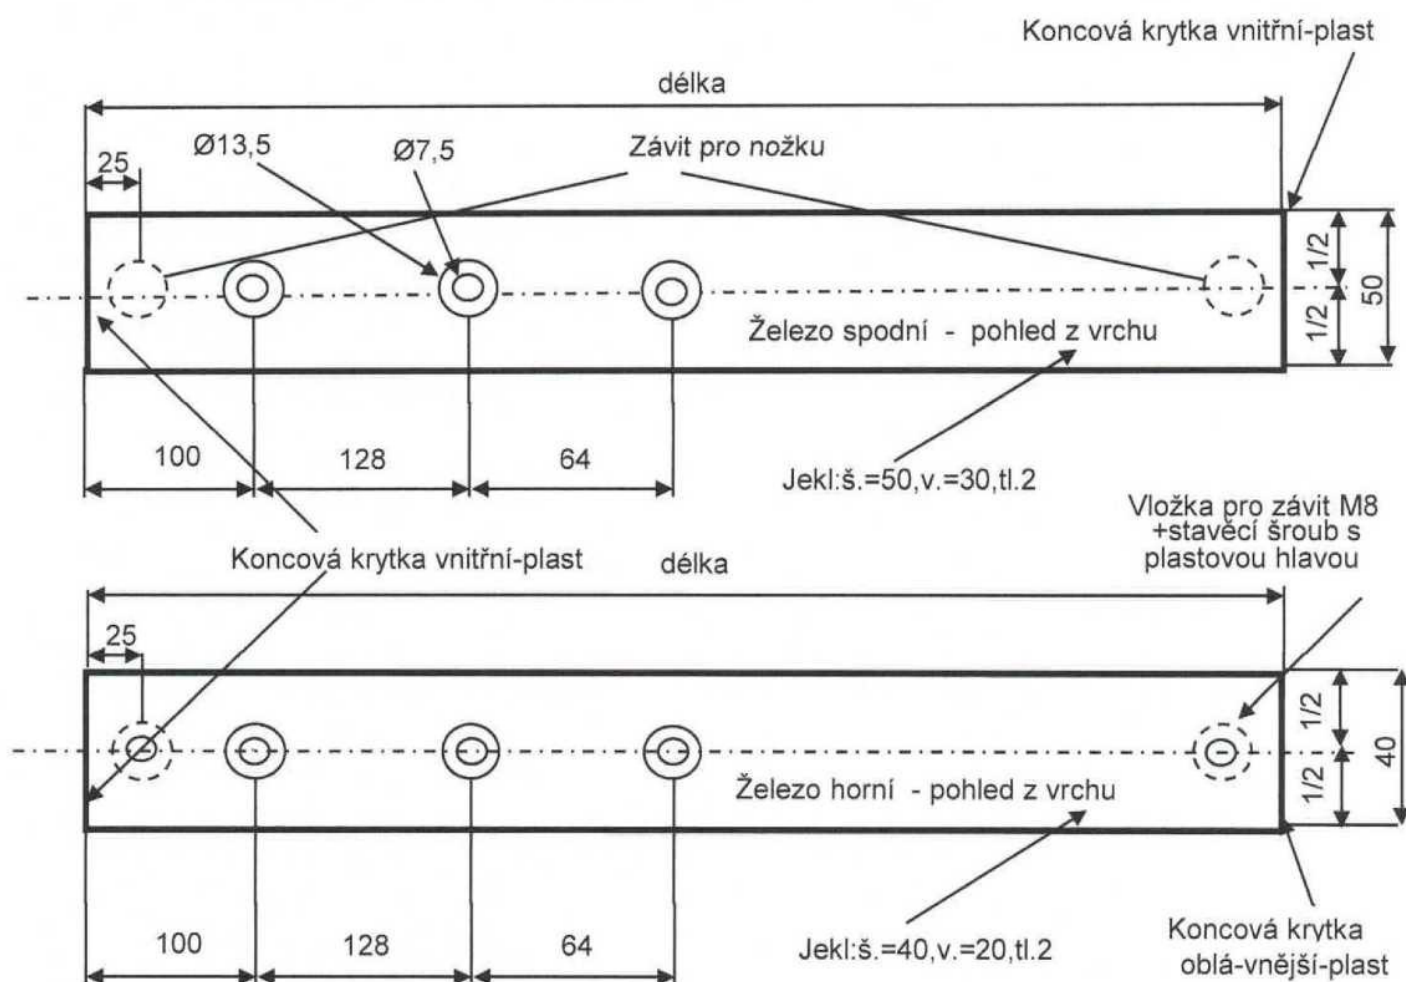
Koncová krytka vnitřní-plast

délka

25

Ø13,5

Ø7,5

Závit pro nožku

1/2

1/2

50

Železo spodní - pohled z vrchu

100

128

64

Jekl:š.=50,v.=30,tl.2

Vložka pro závit M8 +stavěcí šroub s plastovou hlavou

Koncová krytka vnitřní-plast

délka

25

1/2

1/2

40

Železo horní - pohled z vrchu

100

128

64

Jekl:š.=40,v.=20,tl.2

Koncová krytka oblá-vnější-plast